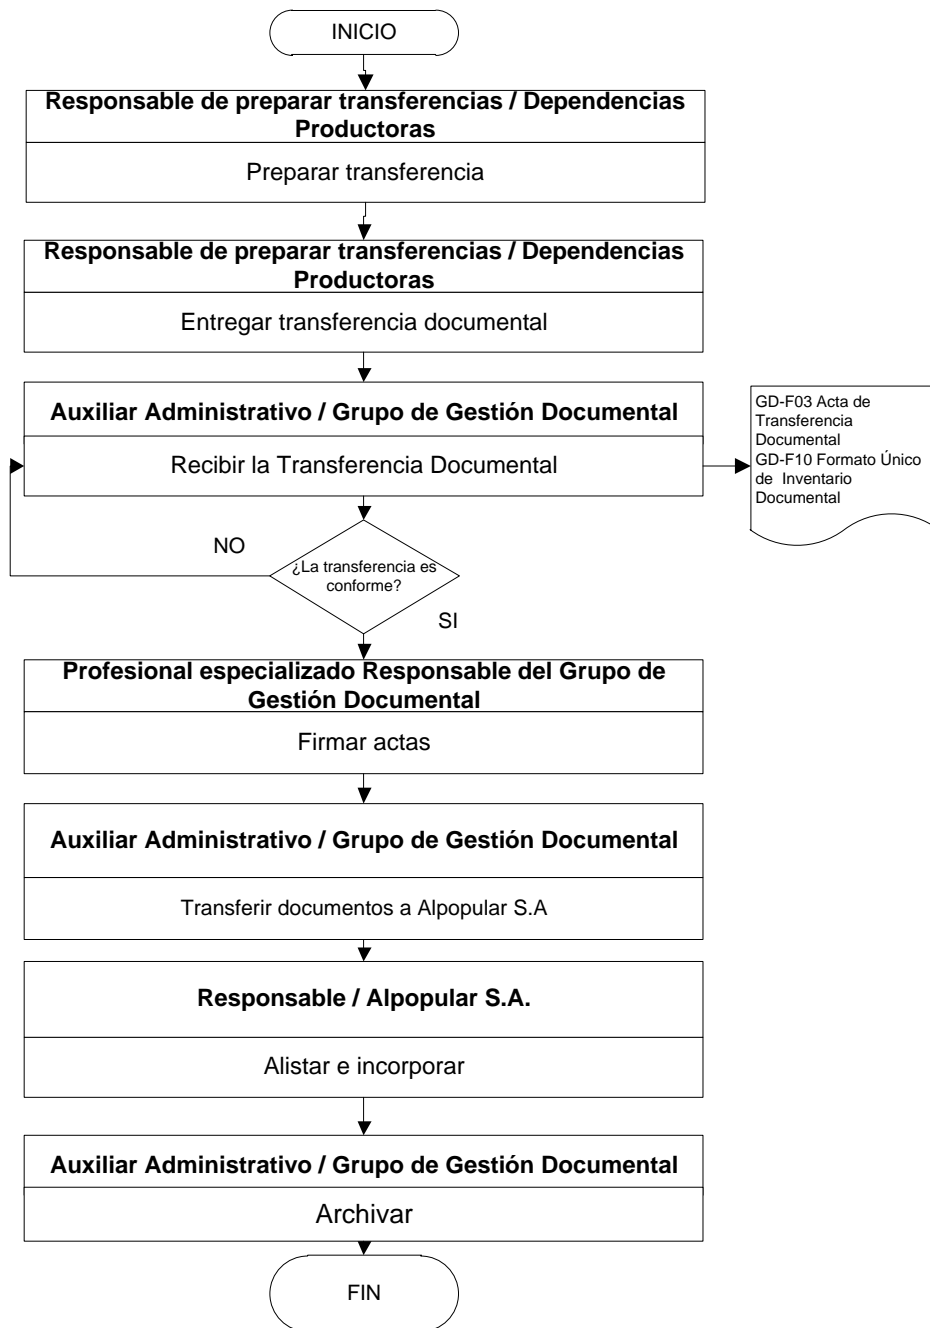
INICIO

Responsable de preparar transferencias / Dependencias Productoras

Preparar transferencia

Responsable de preparar transferencias / Dependencias Productoras

Entregar transferencia documental

Auxiliar Administrativo / Grupo de Gestión Documental

Recibir la Transferencia Documental

GD-F03 Acta de Transferencia Documental
GD-F10 Formato Único de Inventario Documental

NO

¿La transferencia es conforme?

SI

Profesional especializado Responsable del Grupo de Gestión Documental

Firmar actas

Auxiliar Administrativo / Grupo de Gestión Documental

Transferir documentos a Alpopular S.A

Responsable / Alpopular S.A.

Alistar e incorporar

Auxiliar Administrativo / Grupo de Gestión Documental

Archivar

FIN